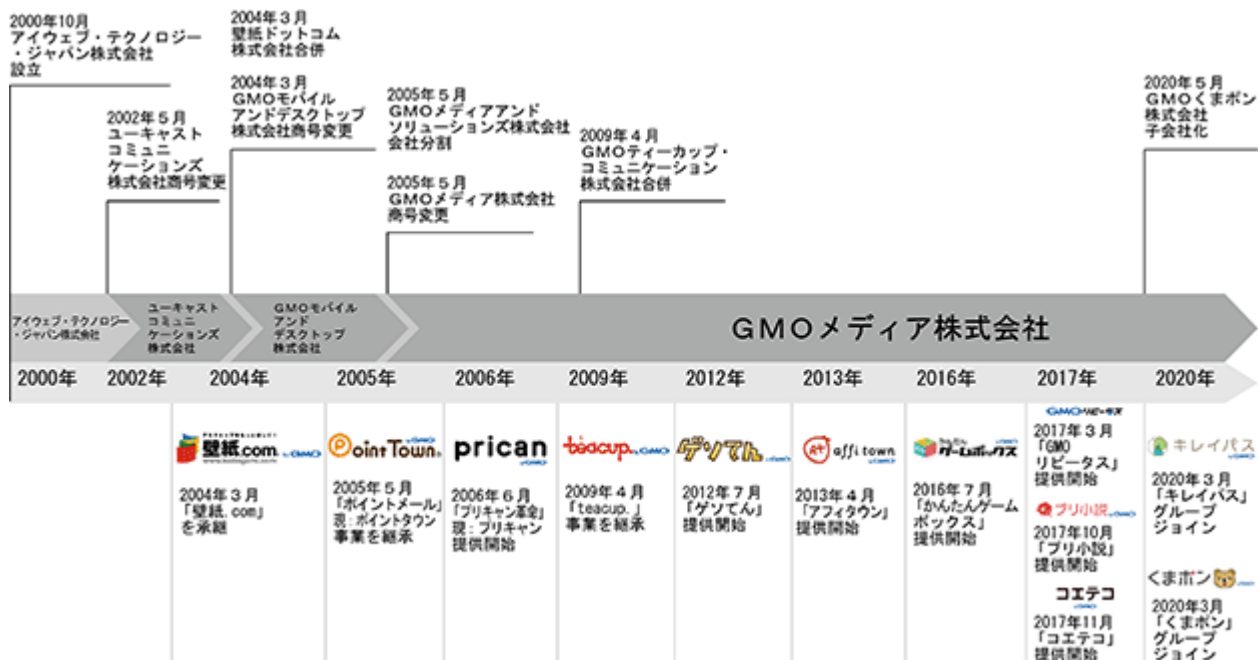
2000年10月
アイウェブ・テクノロジー・ジャパン株式会社
設立

2002年５月
ユーキャスト
コミュニ
ケーションズ
株式会社商号変更

2004年３月
壁紙ドットコム
株式会社合併

2004年３月
GMOモバイル
アンドデスクトップ
株式会社商号変更

2005年５月
GMOメディアアンド
ソリューションズ株式会社
会社分割

2005年５月
GMOメディア株式会社
商号変更

2009年４月
GMOティーカップ・
コミュニケーション
株式会社合併

2020年５月
GMOくまポン
株式会社
子会社化

アイウェブ・テクノロジー・ジャパン株式会社

ユーキャスト
コミュニ
ケーションズ
株式会社

GMOモバイル
アンド
デスクトップ
株式会社

GMOメディア株式会社

2000年 2002年 2004年 2005年 2006年 2009年 2012年 2013年 2016年 2017年 2020年

壁紙.com by GMO
2004年３月
「壁紙.com」
を承継

Point Town by GMO
2005年５月
「ポイントメール」
現：ポイントタウン
事業を継承

prican by GMO
2006年６月
「プリキャン革命」
現：プリキャン
提供開始

teacup. by GMO
2009年４月
「teacup.」
事業を継承

ゲソてん by GMO
2012年７月
「ゲソてん」
提供開始

affi town by GMO
2013年４月
「アフィタウン」
提供開始

かんたんゲームボックス
2016年７月
「かんたんゲームボックス」
提供開始

GMOリピータス
2017年３月
「GMO
リピータス」
提供開始

プリ小説 by GMO
2017年10月
「プリ小説」
提供開始

コエテコ by GMO
2017年11月
「コエテコ」
提供開始

キレイパス
2020年３月
「キレイパス」
グループ
ジョイン

くまポン
2020年3月
「くまポン」
グループ
ジョイン